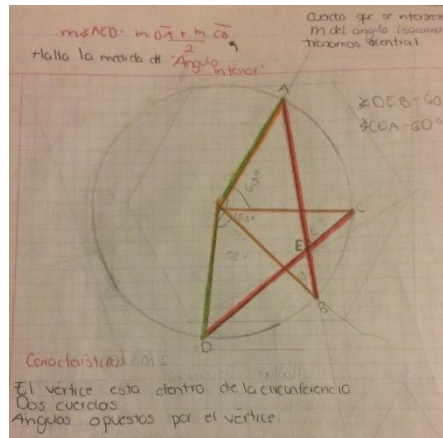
m∡ACD = m $\frac{\overset{\frown}{DA} + m\overset{\frown}{CB}}{2}$

Hallo la medida del "Angulo interior"

Cuando se intersecan m del angulo (colorado) tenemos central

∡DOB = 60
∡COA = 60

A
C
E
B
D
60°

Caracteristicas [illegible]

El vertice esta dentro de la circunferencia
Dos cuerdas
Angulos opuestos por el vertice